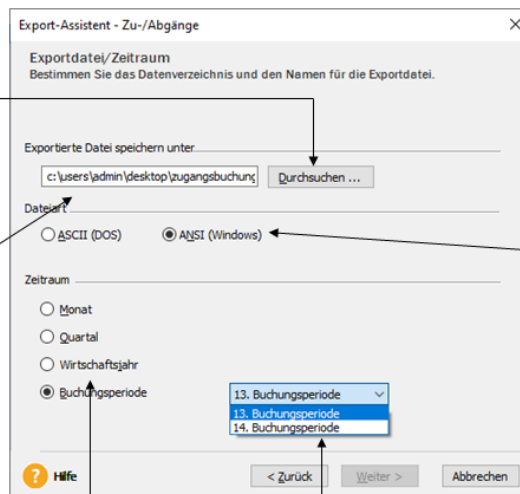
Export-Assistent - Zu-/Abgänge

Exportdatei/Zeitraum
Bestimmen Sie das Datenverzeichnis und den Namen für die Exportdatei.

Exportierte Datei speichern unter
c:\users\admin\desktop\zugangsbuchung
Durchsuchen ...

Dateiart
ASCII (DOS)
ANSI (Windows)

Zeitraum
Monat
Quartal
Wirtschaftsjahr
Buchungsperiode

13. Buchungsperiode
13. Buchungsperiode
14. Buchungsperiode

Hilfe
< Zurück
Weiter >
Abbrechen